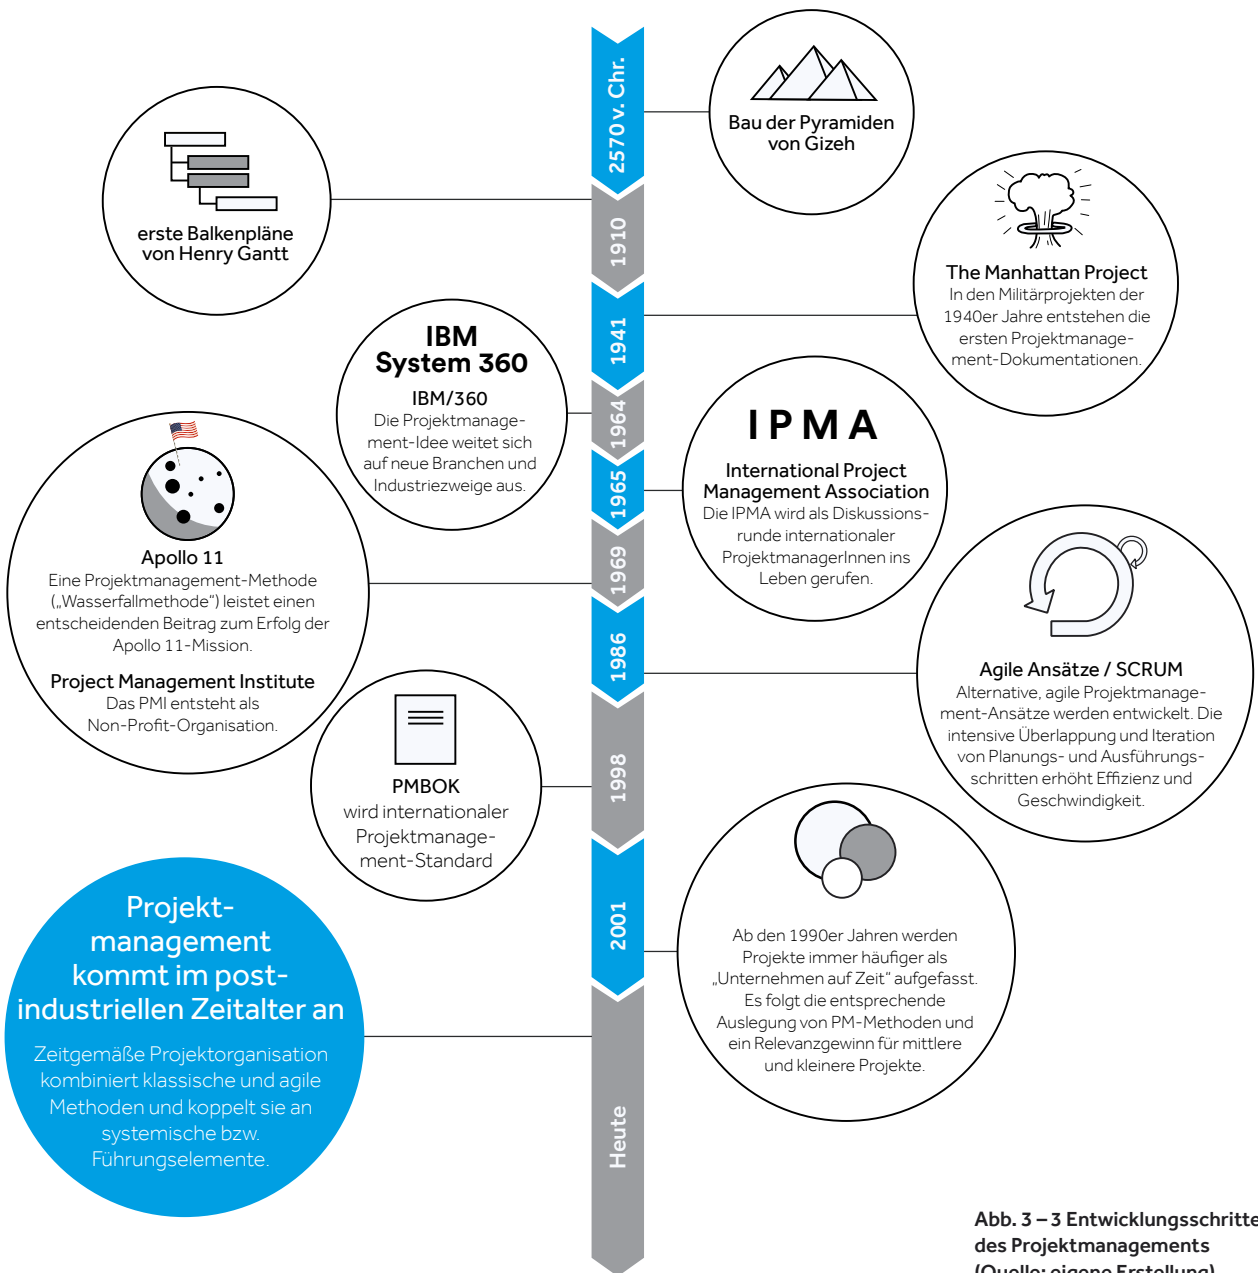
2570 v. Chr.

Bau der Pyramiden von Gizeh

1910

erste Balkenpläne von Henry Gantt

1941

The Manhattan Project
In den Militärprojekten der 1940er Jahre entstehen die ersten Projektmanagement-Dokumentationen.

1964

IBM System 360
IBM/360
Die Projektmanagement-Idee weitet sich auf neue Branchen und Industriezweige aus.

1965

IPMA
International Project Management Association
Die IPMA wird als Diskussionsrunde internationaler ProjektmanagerInnen ins Leben gerufen.

1969

Apollo 11
Eine Projektmanagement-Methode („Wasserfallmethode") leistet einen entscheidenden Beitrag zum Erfolg der Apollo 11-Mission.

Project Management Institute
Das PMI entsteht als Non-Profit-Organisation.

1986

Agile Ansätze / SCRUM
Alternative, agile Projektmanagement-Ansätze werden entwickelt. Die intensive Überlappung und Iteration von Planungs- und Ausführungsschritten erhöht Effizienz und Geschwindigkeit.

1998

PMBOK
wird internationaler Projektmanagement-Standard

2001

Ab den 1990er Jahren werden Projekte immer häufiger als „Unternehmen auf Zeit" aufgefasst. Es folgt die entsprechende Auslegung von PM-Methoden und ein Relevanzgewinn für mittlere und kleinere Projekte.

Heute

Projektmanagement kommt im postindustriellen Zeitalter an
Zeitgemäße Projektorganisation kombiniert klassische und agile Methoden und koppelt sie an systemische bzw. Führungselemente.

Abb. 3 – 3 Entwicklungsschritte des Projektmanagements
(Quelle: eigene Erstellung)